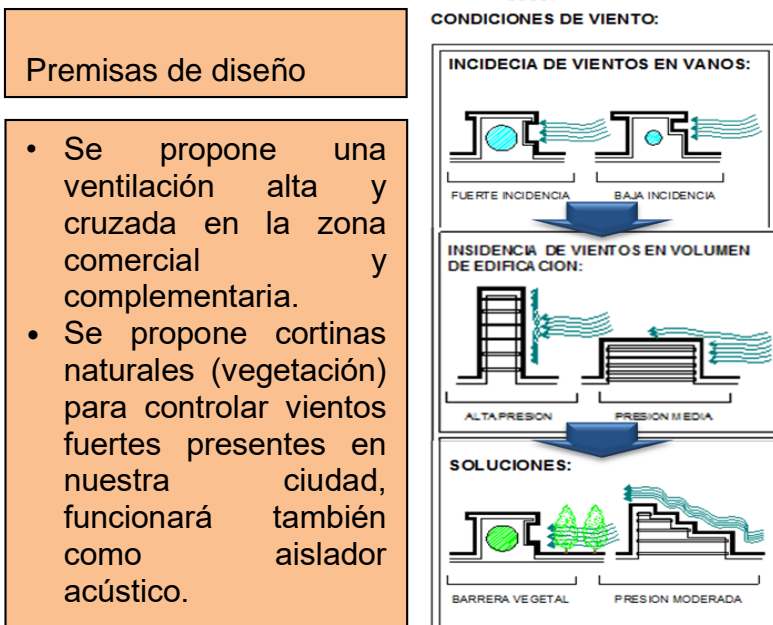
Premisas de diseño

• Se propone una ventilación alta y cruzada en la zona comercial y complementaria.
• Se propone cortinas naturales (vegetación) para controlar vientos fuertes presentes en nuestra ciudad, funcionará también como aislador acústico.

CONDICIONES DE VIENTO:

INCIDECIA DE VIENTOS EN VANOS:

FUERTE INCIDENCIA

BAJA INCIDENCIA

INSIDENCIA DE VIENTOS EN VOLUMEN DE EDIFICA CION:

ALTA PRESION

PRESION MEDIA

SOLUCIONES:

BARRERA VEGETAL

PRESION MODERADA